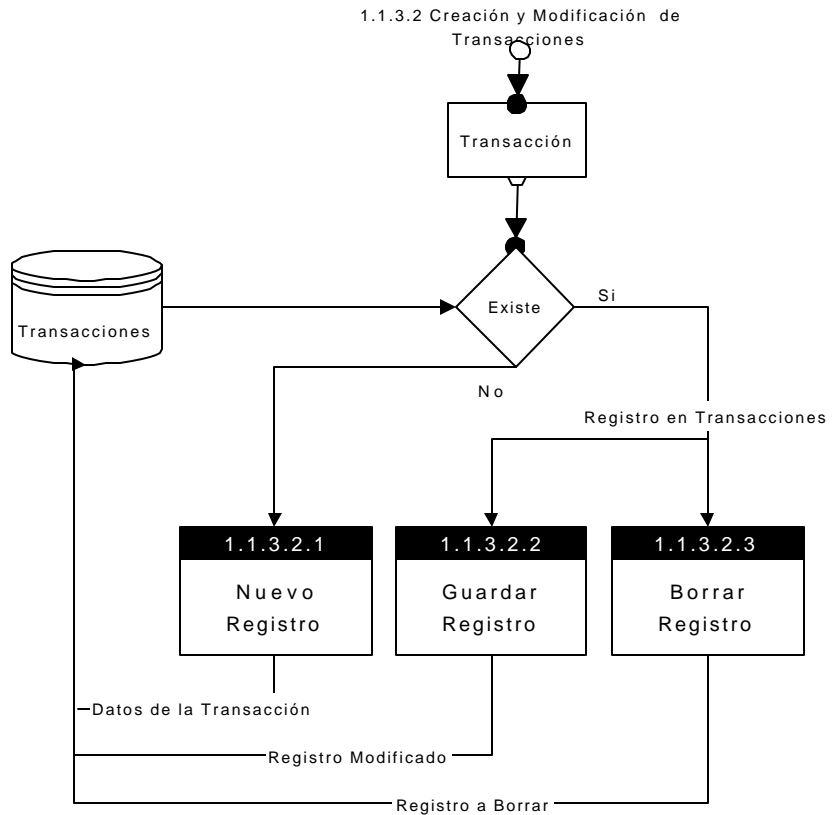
1.1.3.2 Creación y Modificación de Transacciones

Transacción

Transacciones

Existe

Si

No

Registro en Transacciones

1.1.3.2.1

Nuevo Registro

1.1.3.2.2

Guardar Registro

1.1.3.2.3

Borrar Registro

Datos de la Transacción

Registro Modificado

Registro a Borrar